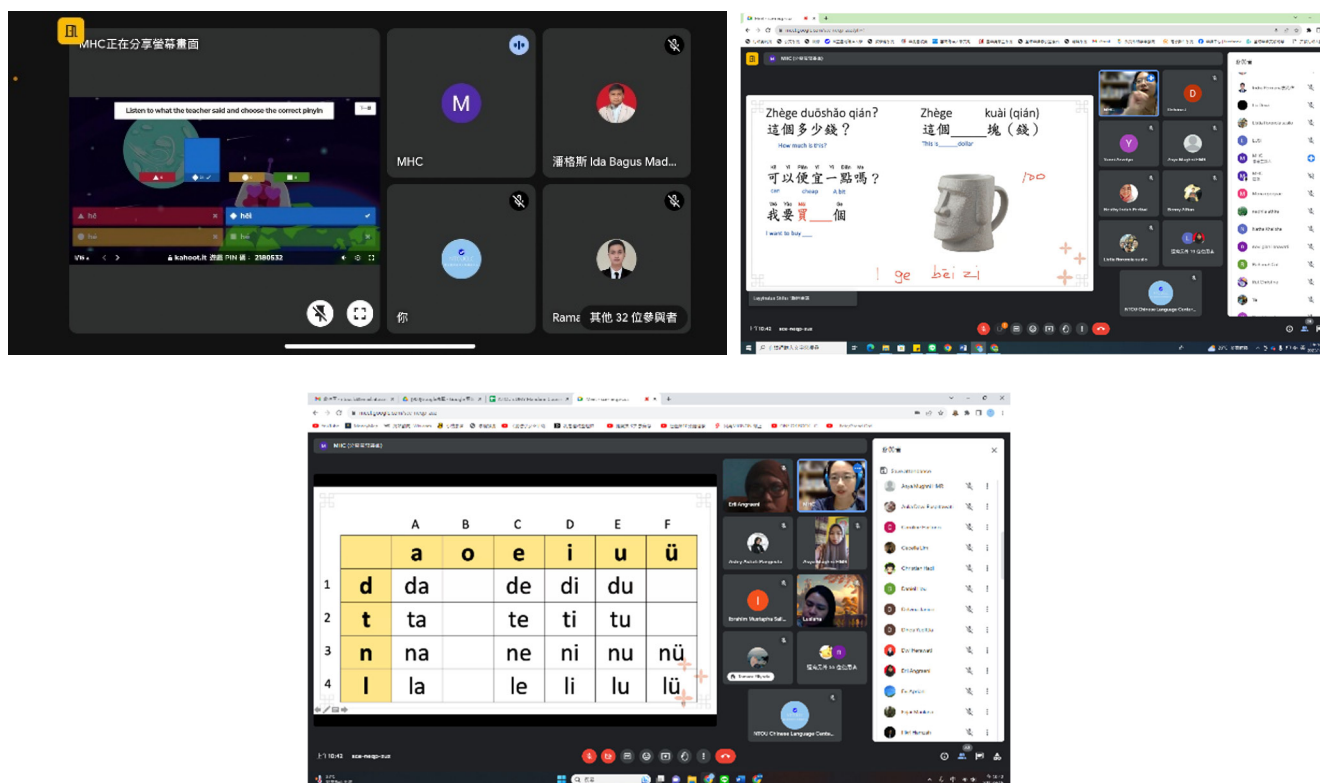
MHC正在分享螢幕畫面

Listen to what the teacher said and choose the correct pinyin

hē

hēi

kahoot.it 遊戲 PIN 碼：2180532

M

MHC

潘格斯 Ida Bagus Mad...

你

Rama 其他 32 位參與者

MHC (分享螢幕畫面)

Zhège duōshǎo qián?
這個多少錢？
How much is this?

Zhège ____ kuài (qián)
這個____塊（錢）
This is ____ dollar

kě yǐ pián yí yì diǎn ma
可以便宜一點嗎？
can cheap A bit

wǒ yào mǎi ge
我要買____個
I want to buy ___

100

1 ge bēi zi

下午10:42

MHC (分享螢幕畫面)

| | A | B | C | D | E | F |
|---|---|---|---|---|---|---|
| | a | o | e | i | u | ü |
| 1 | d | da | | de | di | du | |
| 2 | t | ta | | te | ti | tu | |
| 3 | n | na | | ne | ni | nu | nü |
| 4 | l | la | | le | li | lu | lü |

參與者

NTOU Chinese Language Center

下午10:42